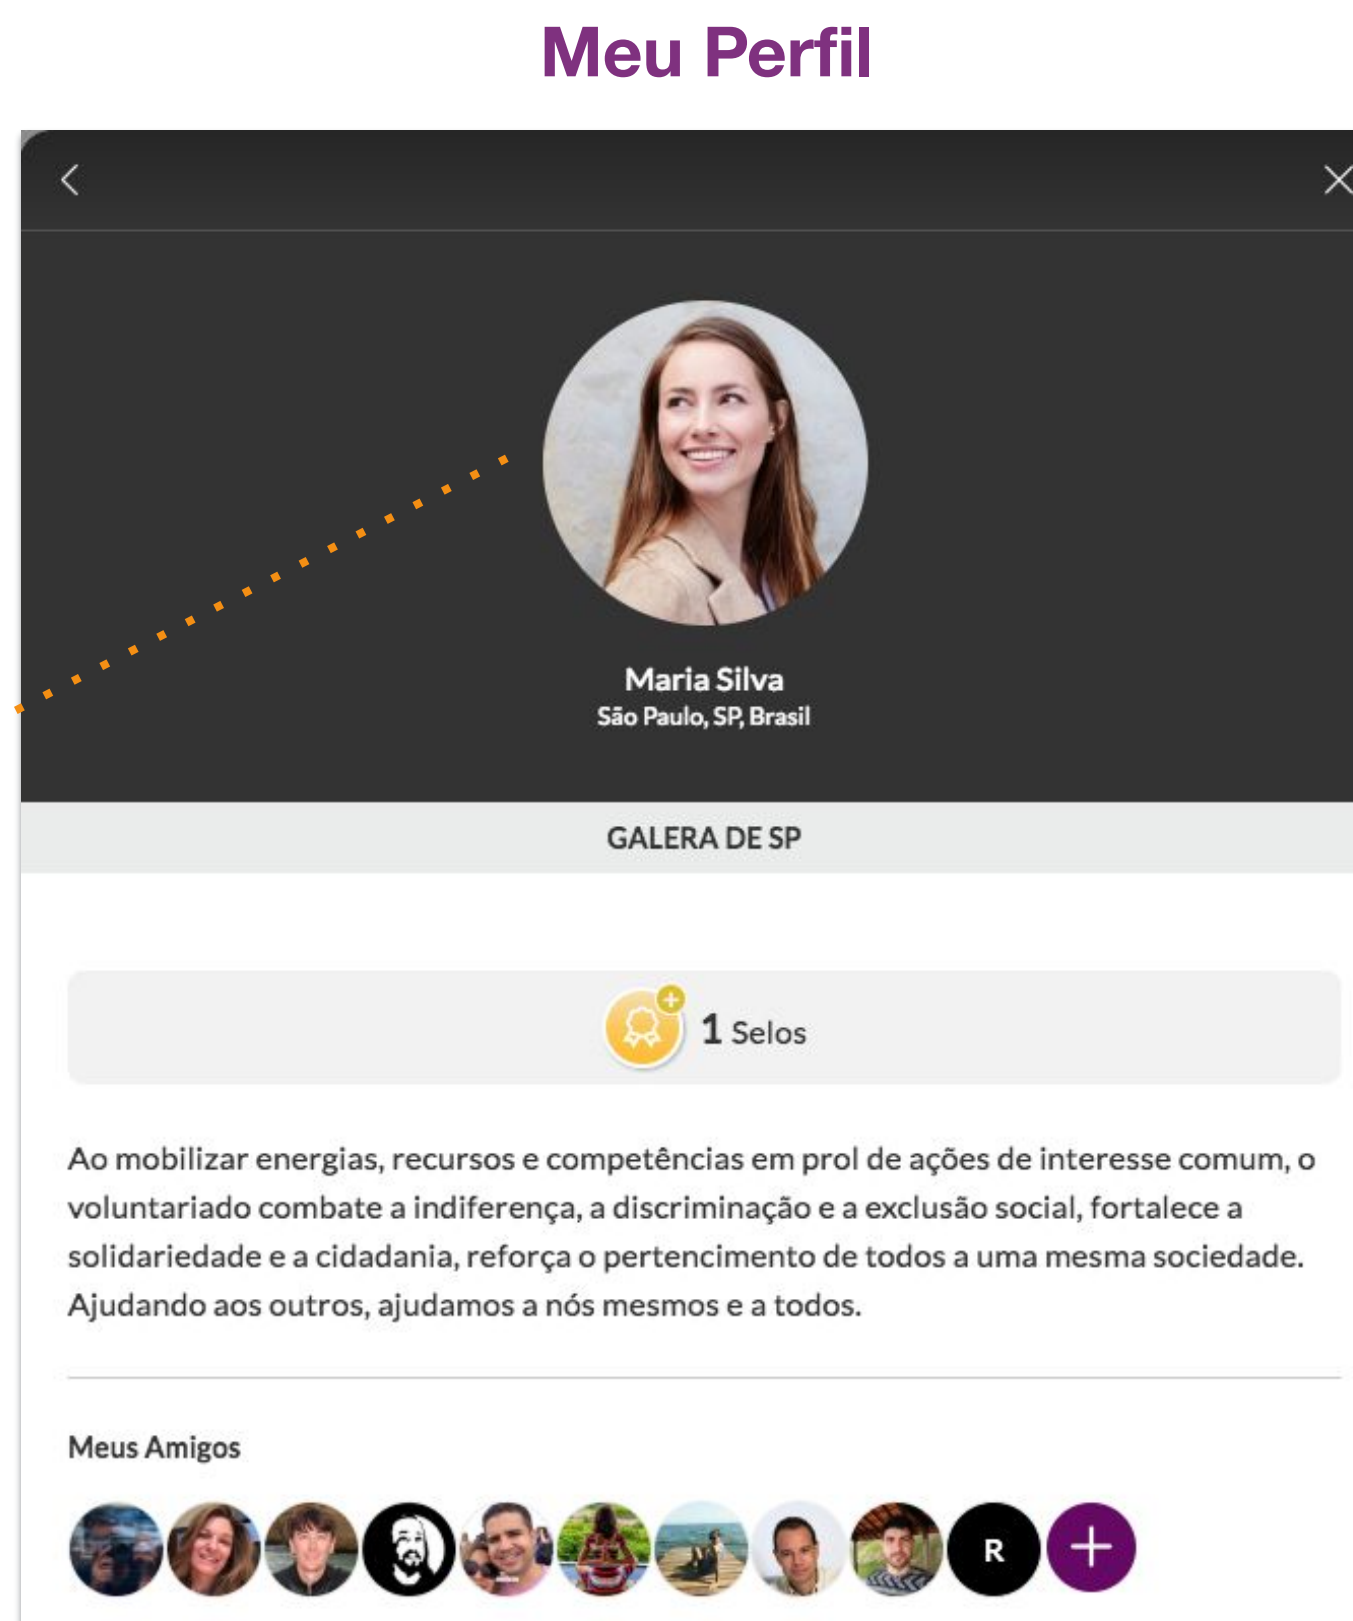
Meu Perfil

Maria Silva
São Paulo, SP, Brasil

GALERA DE SP

1 Selos

Ao mobilizar energias, recursos e competências em prol de ações de interesse comum, o voluntariado combate a indiferença, a discriminação e a exclusão social, fortalece a solidariedade e a cidadania, reforça o pertencimento de todos a uma mesma sociedade. Ajudando aos outros, ajudamos a nós mesmos e a todos.

Meus Amigos

R